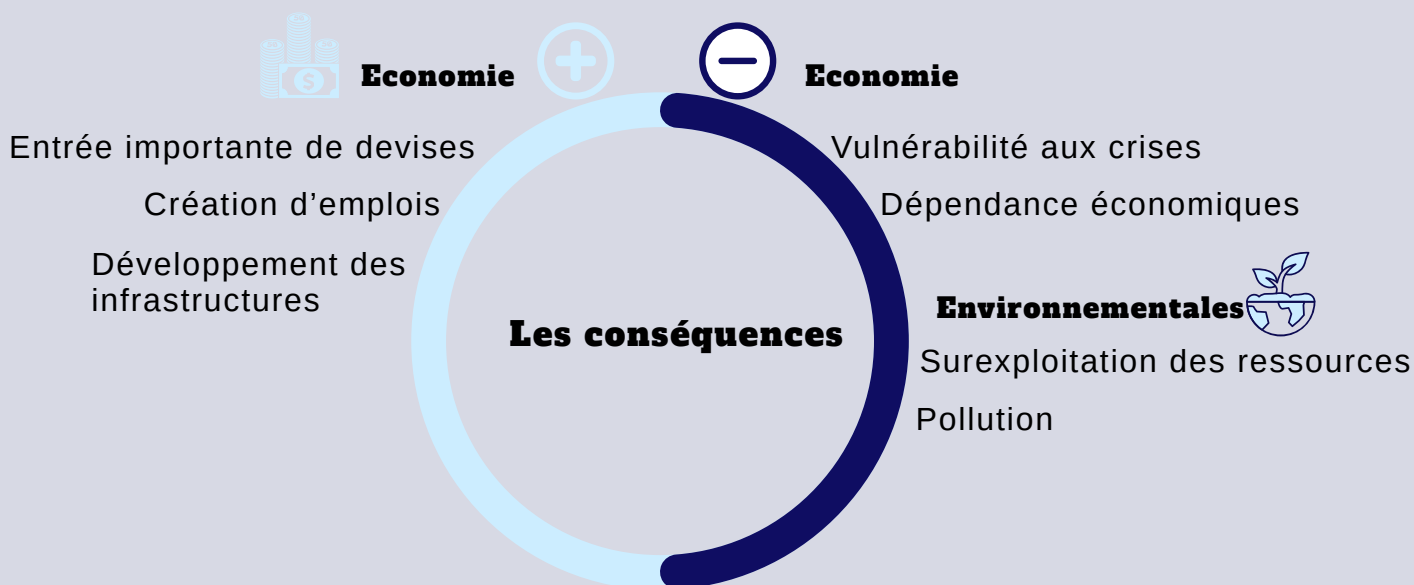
Economie

Entrée importante de devises

Création d’emplois

Développement des infrastructures

Economie

Vulnérabilité aux crises

Dépendance économiques

Environnementales

Surexploitation des ressources

Pollution

Les conséquences